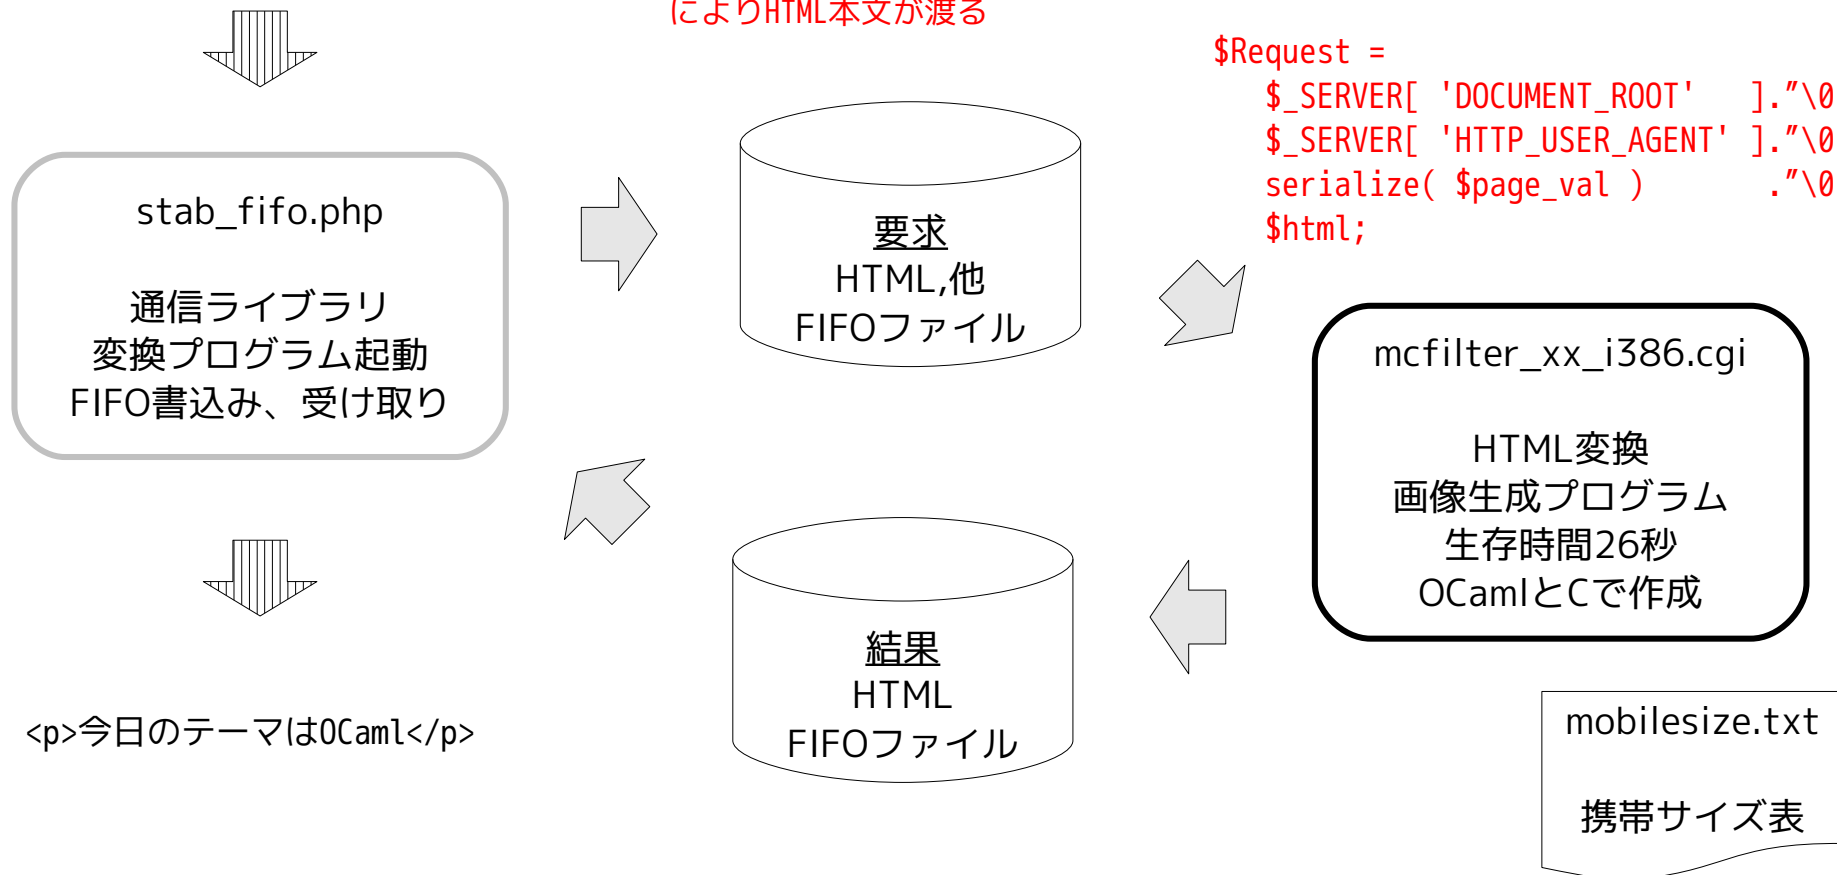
によりHTML本文が渡る

$Request =
$_SERVER[ 'DOCUMENT_ROOT' ]."\0
$_SERVER[ 'HTTP_USER_AGENT' ]."\0
serialize( $page_val ) ."\0
$html;

stab_fifo.php

通信ライブラリ
変換プログラム起動
FIFO書込み、受け取り

要求
HTML,他
FIFOファイル

mcfilter_xx_i386.cgi

HTML変換
画像生成プログラム
生存時間26秒
OCamlとCで作成

結果
HTML
FIFOファイル

<p>今日のテーマはOCaml</p>

mobilesize.txt

携帯サイズ表